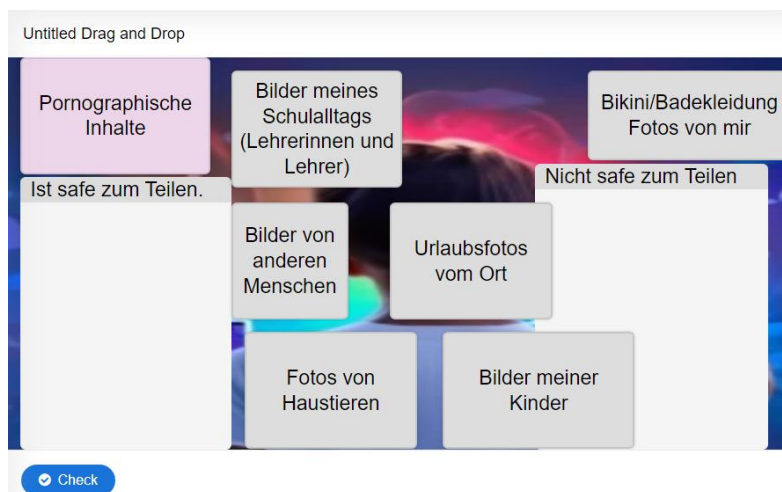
Untitled Drag and Drop

Pornographische Inhalte

Bilder meines Schulalltags (Lehrerinnen und Lehrer)

Bikini/Badekleidung Fotos von mir

Ist safe zum Teilen.

Nicht safe zum Teilen

Bilder von anderen Menschen

Urlaubsfotos vom Ort

Fotos von Haustieren

Bilder meiner Kinder

Check